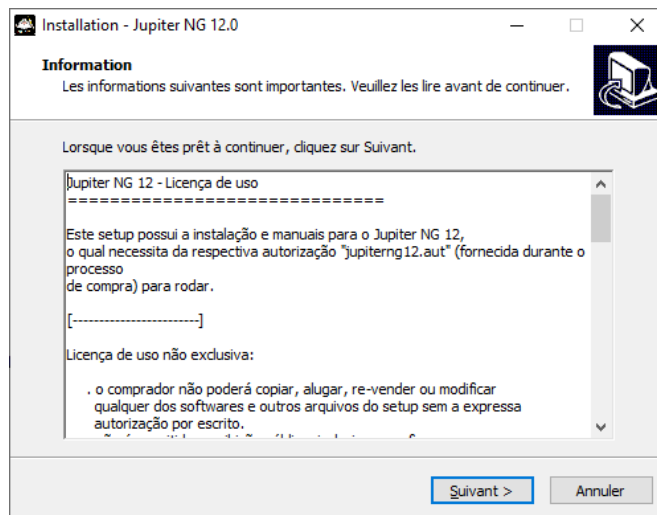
Installation - Jupiter NG 12.0

Information
Les informations suivantes sont importantes. Veuillez les lire avant de continuer.

Lorsque vous êtes prêt à continuer, cliquez sur Suivant.

Jupiter NG 12 - Licença de uso
==============================

Este setup possui a instalação e manuais para o Jupiter NG 12,
o qual necessita da respectiva autorização "jupiterng12.aut" (fornecida durante o processo
de compra) para rodar.

[------------------------]

Licença de uso não exclusiva:

. o comprador não poderá copiar, alugar, re-vender ou modificar
qualquer dos softwares e outros arquivos do setup sem a expressa
autorização por escrito.
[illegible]

Suivant >
Annuler